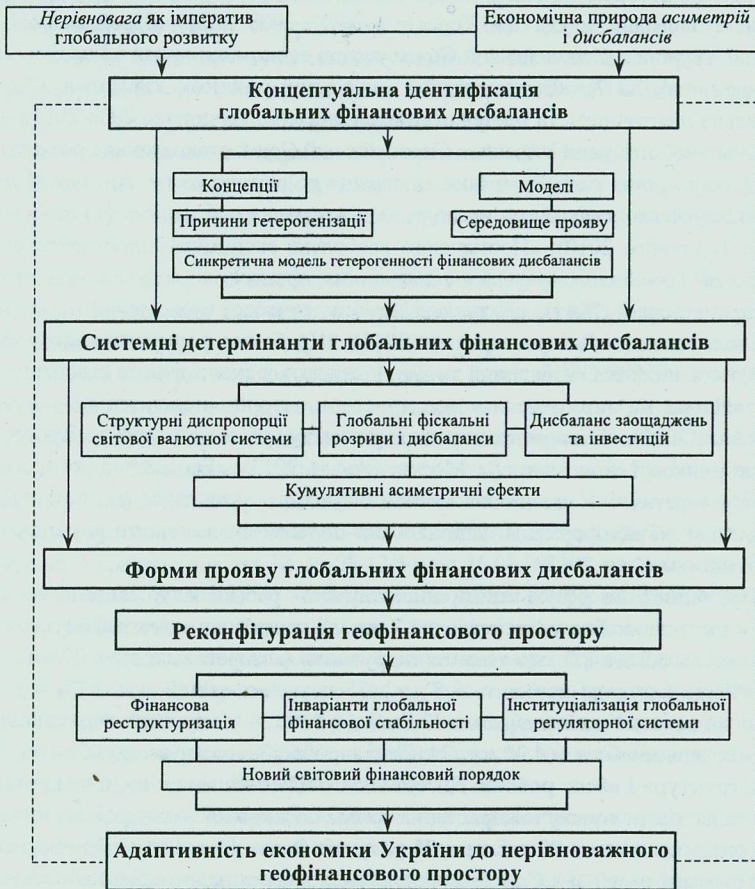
*Нерівновага* як імператив глобального розвитку

Економічна природа *асиметрії і дисбалансів*

Концептуальна ідентифікація глобальних фінансових дисбалансів

Концепції

Моделі

Причини гетерогенізації

Середовище прояву

Синкретична модель гетерогенності фінансових дисбалансів

Системні детермінанти глобальних фінансових дисбалансів

Структурні диспропорції світової валютної системи

Глобальні фіскальні розриви і дисбаланси

Дисбаланс заощаджень та інвестицій

Кумулятивні асиметричні ефекти

Форми прояву глобальних фінансових дисбалансів

Реконфігурація геофінансового простору

Фінансова реструктуризація

Інваріанти глобальної фінансової стабільності

Інституціалізація глобальної регуляторної системи

Новий світовий фінансовий порядок

Адаптивність економіки України до нерівноважного геофінансового простору